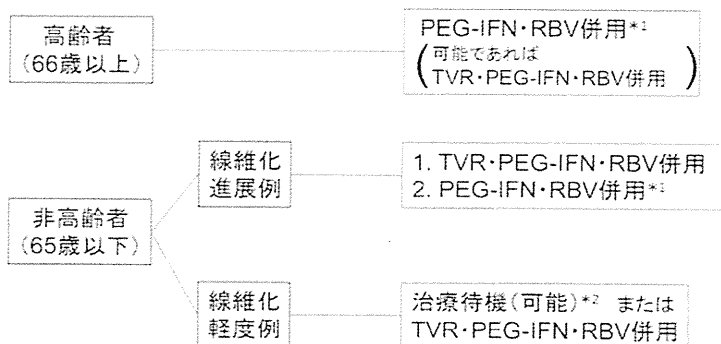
高齢者
(66歳以上)

PEG-IFN・RBV併用*1
(可能であれば
TVR・PEG-IFN・RBV併用)

非高齢者
(65歳以下)

線維化
進展例

1. TVR・PEG-IFN・RBV併用
2. PEG-IFN・RBV併用*1

線維化
軽度例

治療待機(可能)*2 または
TVR・PEG-IFN・RBV併用